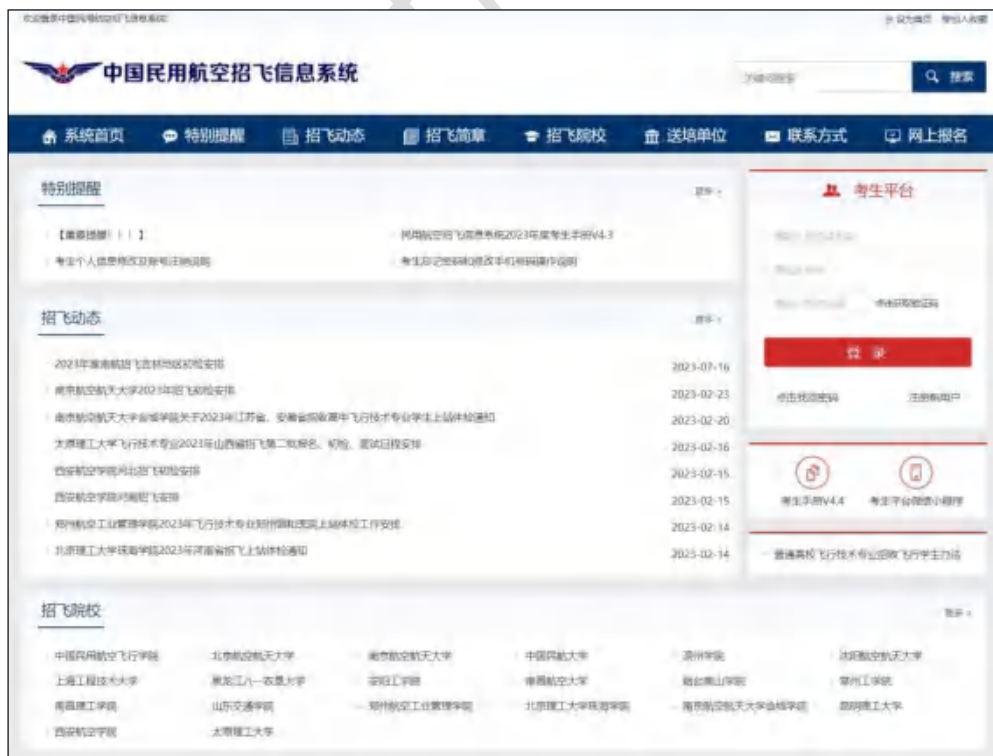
欢迎登录中国民用航空招飞信息系统

设为首页 帮忙人收藏

中国民用航空招飞信息系统

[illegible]

搜索

系统首页 特别提醒 招飞动态 招飞简章 招飞院校 送培单位 联系方式 网上报名

特别提醒

更多

【重要提醒！！！】

民用航空招飞信息系统2023年度考生手册V4.3

考生个人信息修改及账号注销说明

考生忘记密码或修改手机号码操作说明

考生平台

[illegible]

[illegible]

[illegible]

获取验证码

登录

忘记密码

注册新用户

招飞动态

更多

2023年海南航招飞吉林地区初检安排 2023-07-16

南京航空航天大学2023年招飞初检安排 2023-02-23

南京航空航天大学金城学院关于2023年江苏省、安徽省招收高中飞行技术专业学生上站体检通知 2023-02-20

太原理工大学飞行技术专业2023年山西省招飞第二批报名、初检、面试日程安排 2023-02-16

西安航空学院何北招飞初检安排 2023-02-15

西安航空学院河南招飞安排 2023-02-15

郑州航空工业管理学院2023年飞行技术专业招飞初检及上站体检工作安排 2023-02-14

北京理工大学珠海学院2023年河南省招飞上站体检通知 2023-02-14

考生手册V4.4

考生平台微信小程序

普通高校飞行技术专业招收飞行学生办法

招飞院校

更多

中国民用航空飞行学院 北京航空航天大学 南京航空航天大学 中国民航大学 滨州学院 沈阳航空航天大学

上海工程技术大学 黑龙江八一农垦大学 安阳工学院 南昌航空大学 烟台南山学院 常州工学院

南昌理工学院 山东交通学院 郑州航空工业管理学院 北京理工大学珠海学院 南京航空航天大学金城学院 昆明理工大学

西安航空学院 太原理工大学